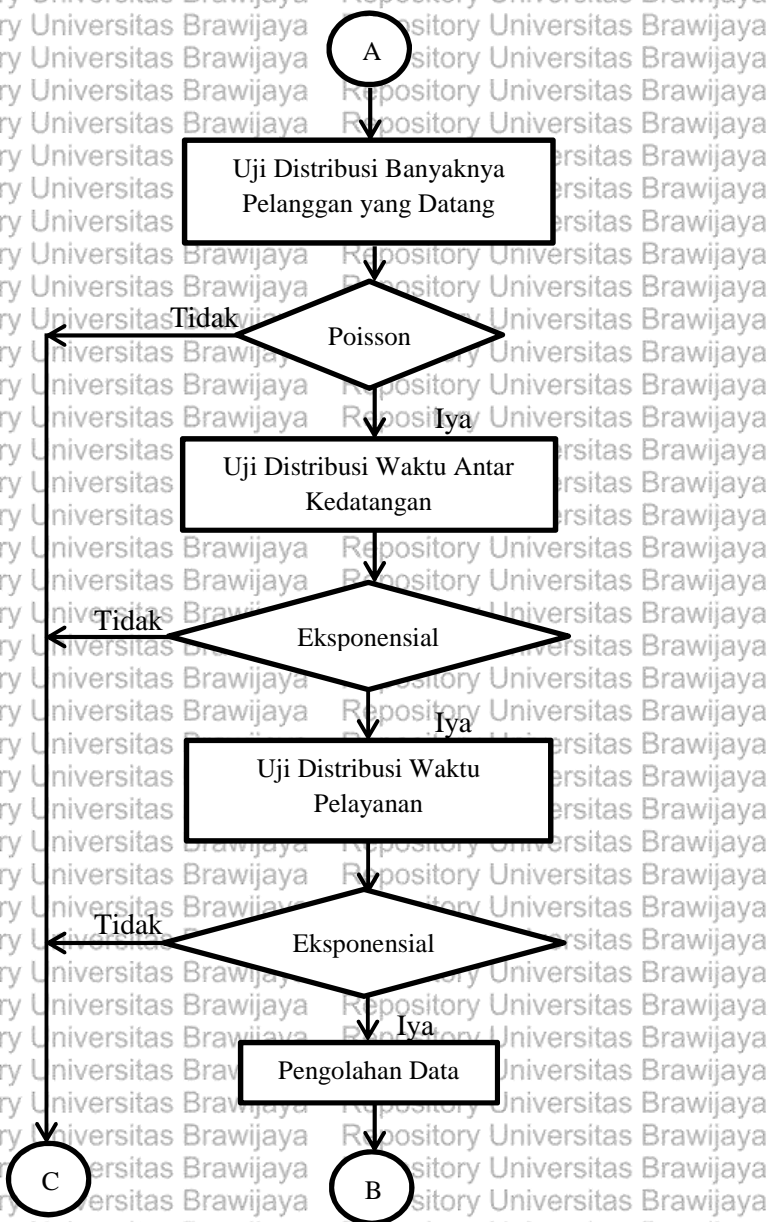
A

Uji Distribusi Banyaknya Pelanggan yang Datang

Poisson

Tidak

Iya

Uji Distribusi Waktu Antar Kedatangan

Eksponensial

Tidak

Iya

Uji Distribusi Waktu Pelayanan

Eksponensial

Tidak

Iya

Pengolahan Data

C

B

Repository Universitas Brawijaya